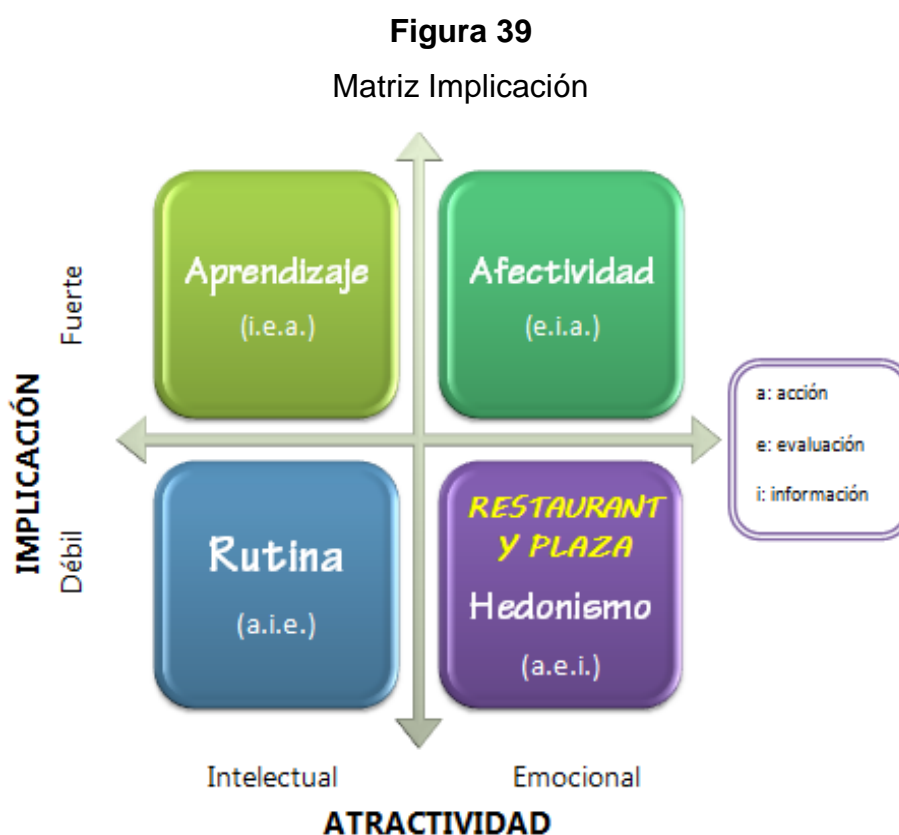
**Figura 39**

Matriz Implicación

Aprendizaje
(i.e.a.)

Afectividad
(e.i.a.)

Rutina
(a.i.e.)

RESTAURANT Y PLAZA
Hedonismo
(a.e.i.)

a: acción
e: evaluación
i: información

IMPLICACIÓN
Fuerte
Débil

Intelectual
Emocional
ATRACTIVIDAD